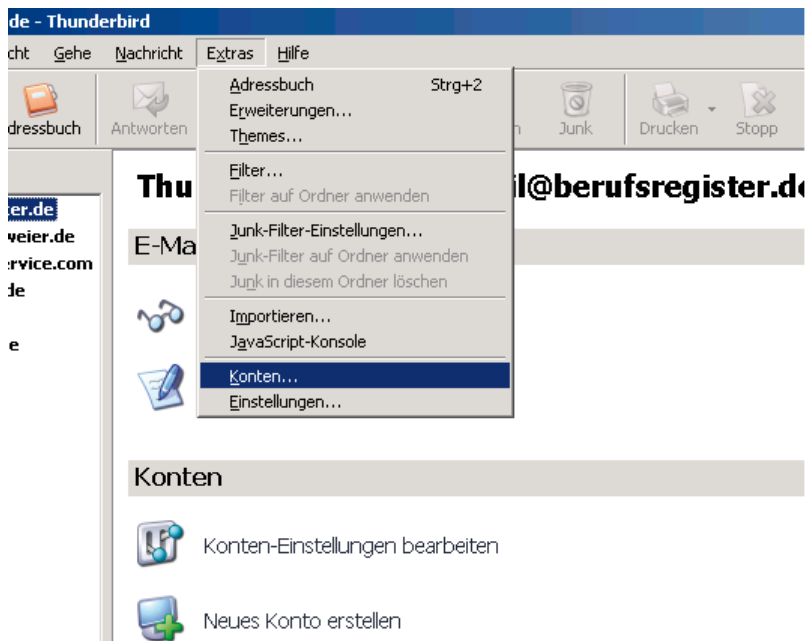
de - Thunderbird

cht Gehe Nachricht Extras Hilfe

dressbuch Antworten n Junk Drucken Stopp

Adressbuch Strg+2
Erweiterungen...
Themes...
Filter...
Filter auf Ordner anwenden
Junk-Filter-Einstellungen...
Junk-Filter auf Ordner anwenden
Junk in diesem Ordner löschen
Importieren...
JavaScript-Konsole
Konten...
Einstellungen...

ter.de
weier.de
rvice.com
de
e

Thu il@berufsregister.de

E-Ma

Konten

Konten-Einstellungen bearbeiten

Neues Konto erstellen